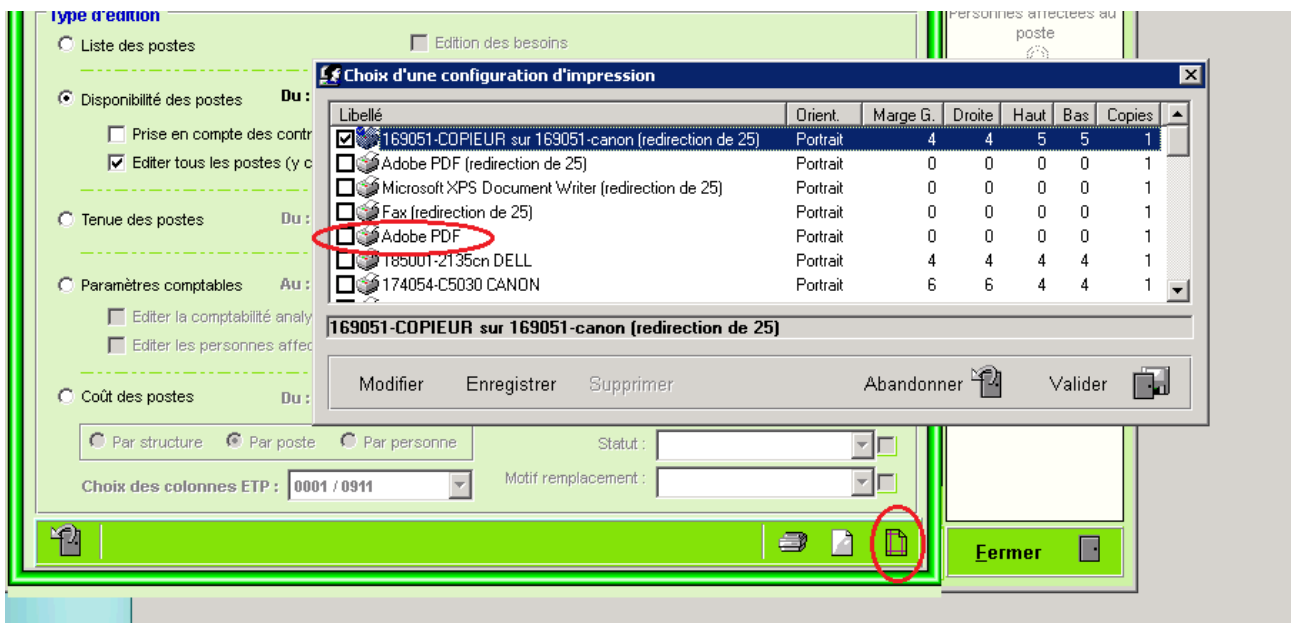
Type d'édition

Liste des postes

Edition des besoins

Personnes affectées au poste

Disponibilité des postes Du :

Prise en compte des contr

Editer tous les postes (y c

Tenue des postes Du :

Paramètres comptables Au :

Editer la comptabilité analy

Editer les personnes affec

Coût des postes Du :

Par structure Par poste Par personne

Statut :

Motif remplacement :

Choix des colonnes ETP : 0001 / 0911

Fermer

Choix d'une configuration d'impression

| Libellé | Orient. | Marge G. | Droite | Haut | Bas | Copies |
|---|---|---|---|---|---|---|
| 169051-COPIEUR sur 169051-canon (redirection de 25) | Portrait | 4 | 4 | 5 | 5 | 1 |
| Adobe PDF (redirection de 25) | Portrait | 0 | 0 | 0 | 0 | 1 |
| Microsoft XPS Document Writer (redirection de 25) | Portrait | 0 | 0 | 0 | 0 | 1 |
| Fax (redirection de 25) | Portrait | 0 | 0 | 0 | 0 | 1 |
| Adobe PDF | Portrait | 0 | 0 | 0 | 0 | 1 |
| 185001-2135cn DELL | Portrait | 4 | 4 | 4 | 4 | 1 |
| 174054-C5030 CANON | Portrait | 6 | 6 | 4 | 4 | 1 |

169051-COPIEUR sur 169051-canon (redirection de 25)

Modifier Enregistrer Supprimer Abandonner Valider